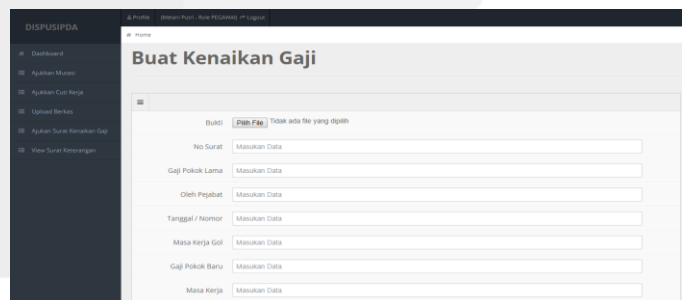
DISPUSIPDA

Profile (Melani Putri - Role PEGAWAI) Logout

Home

Dashboard
Ajukan Mutasi
Ajukan Cuti Kerja
Upload Berkas
Ajukan Surat Kenaikan Gaji
View Surat Keterangan

Buat Kenaikan Gaji

Bukti Pilih File Tidak ada file yang dipilih

No Surat Masukan Data

Gaji Pokok Lama Masukan Data

Oleh Pejabat Masukan Data

Tanggal / Nomor Masukan Data

Masa Kerja Gol Masukan Data

Gaji Pokok Baru Masukan Data

Masa Kerja Masukan Data